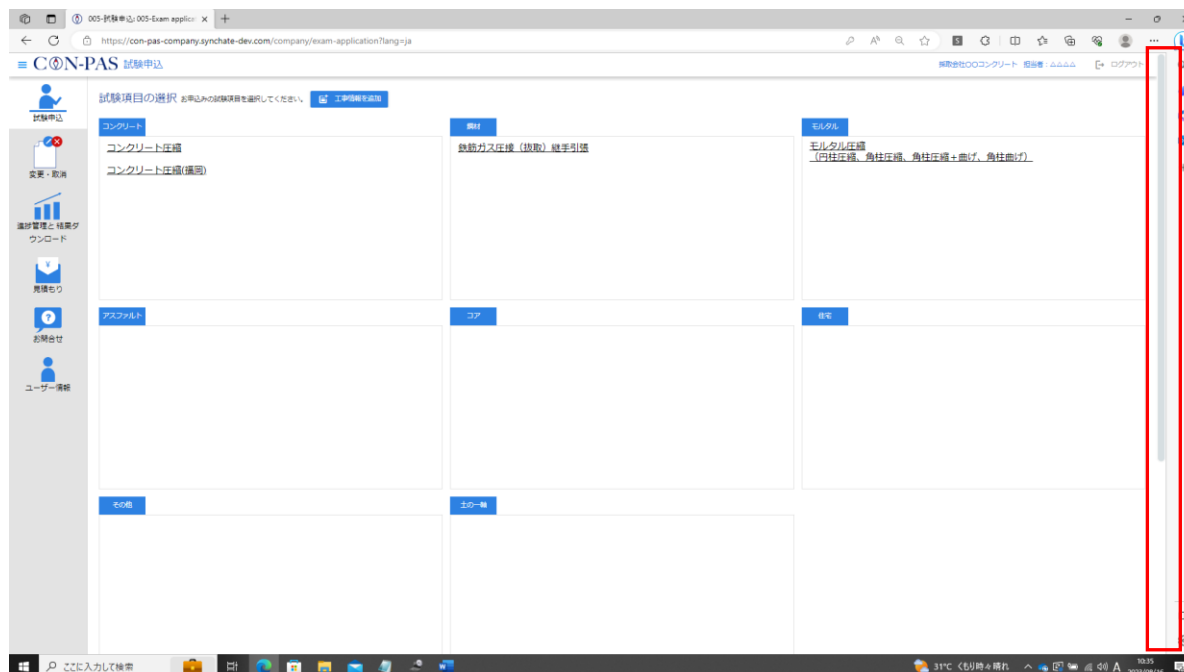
005-試験申込 005-Exam applica ×

https://con-pas-company.synchate-dev.com/company/exam-application?lang=ja

≡ CON-PAS 試験申込

株式会社〇〇コンクリート 担当者：ΔΔΔΔ ログアウト

試験申込

変更・取消

進捗管理と 結果ダウンロード

見積もり

お問合せ

ユーザー情報

試験項目の選択 お申込みの試験項目を選択してください。 工事情報を追加

コンクリート

コンクリート圧縮

コンクリート圧縮(撮図)

鋼材

鉄筋ガス圧接（抜取）継手引張

モルタル

モルタル圧縮
（円柱圧縮、角柱圧縮、角柱圧縮＋曲げ、角柱曲げ）

アスファルト

コア

住宅

その他

土の一軸

ここに入力して検索

31°C くもり時々晴れ

10:35